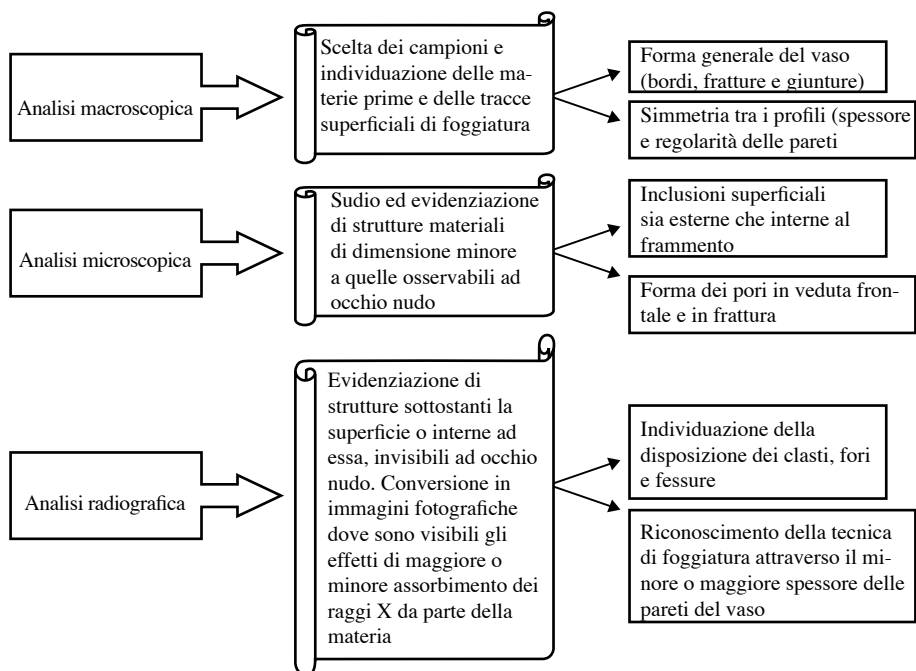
Analisi macroscopica

Scelta dei campioni e individuazione delle materie prime e delle tracce superficiali di foggiatura

Forma generale del vaso (bordi, fratture e giunture)

Simmetria tra i profili (spessore e regolarità delle pareti

Analisi microscopica

Sudio ed evidenziazione di strutture materiali di dimensione minore a quelle osservabili ad occhio nudo

Inclusioni superficiali sia esterne che interne al frammento

Forma dei pori in veduta frontale e in frattura

Analisi radiografica

Evidenziazione di strutture sottostanti la superficie o interne ad essa, invisibili ad occhio nudo. Conversione in immagini fotografiche dove sono visibili gli effetti di maggiore o minore assorbimento dei raggi X da parte della materia

Individuazione della disposizione dei clasti, fori e fessure

Riconoscimento della tecnica di foggiatura attraverso il minore o maggiore spessore delle pareti del vaso